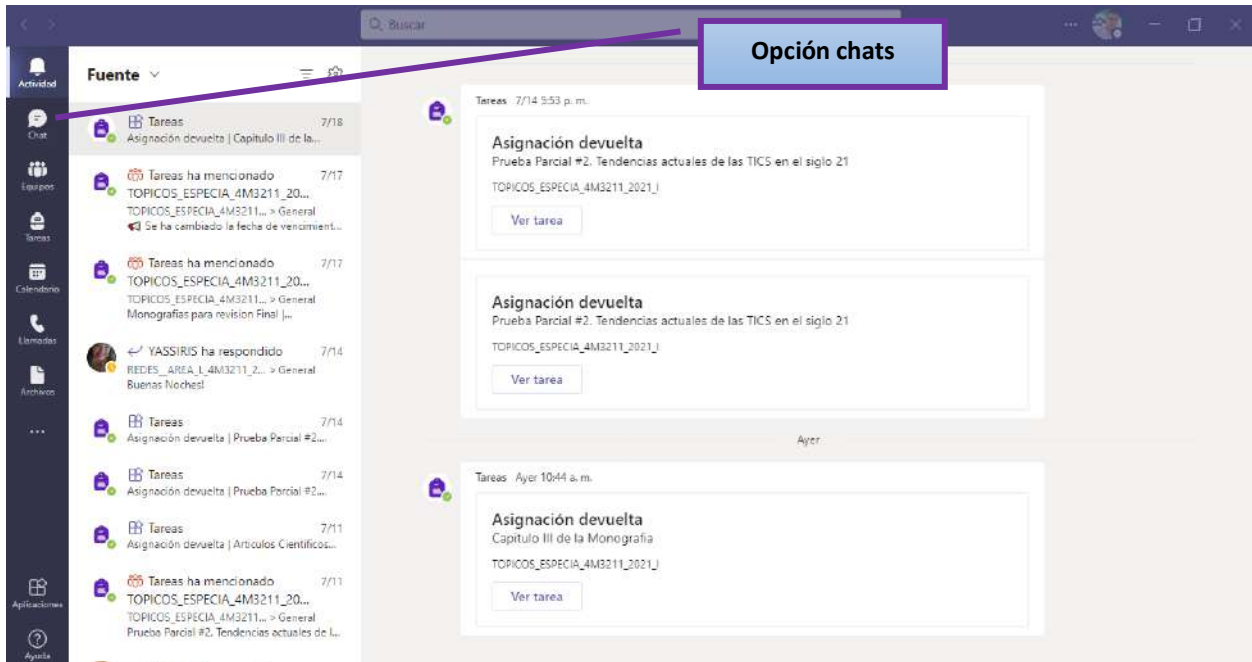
Buscar

Opción chats

Actividad
Chat
Equipos
Tareas
Calendario
Llamadas
Archivos
...
Aplicaciones
Ayuda

Fuente

Tareas 7/18
Asignación devuelta | Capitulo III de la...

Tareas ha mencionado 7/17
TOPICOS_ESPECIA_4M3211_20...
TOPICOS_ESPECIA_4M3211... > General
Se ha cambiado la fecha de vencimient...

Tareas ha mencionado 7/17
TOPICOS_ESPECIA_4M3211_20...
TOPICOS_ESPECIA_4M3211... > General
Monografias para revision Final |...

YASSIRIS ha respondido 7/14
REDES_AREA_I_4M3211_2... > General
Buenas Noches!

Tareas 7/14
Asignación devuelta | Prueba Parcial #2...

Tareas 7/14
Asignación devuelta | Prueba Parcial #2...

Tareas 7/11
Asignación devuelta | Articulos Cientificos...

Tareas ha mencionado 7/11
TOPICOS_ESPECIA_4M3211_20...
TOPICOS_ESPECIA_4M3211... > General
Prueba Parcial #2. Tendencias actuales de l...

Tareas 7/14 5:53 p. m.

Asignación devuelta
Prueba Parcial #2. Tendencias actuales de las TICS en el siglo 21
TOPICOS_ESPECIA_4M3211_2021_I
Ver tarea

Asignación devuelta
Prueba Parcial #2. Tendencias actuales de las TICS en el siglo 21
TOPICOS_ESPECIA_4M3211_2021_I
Ver tarea

Ayer

Tareas Ayer 10:44 a. m.

Asignación devuelta
Capitulo III de la Monografia
TOPICOS_ESPECIA_4M3211_2021_I
Ver tarea